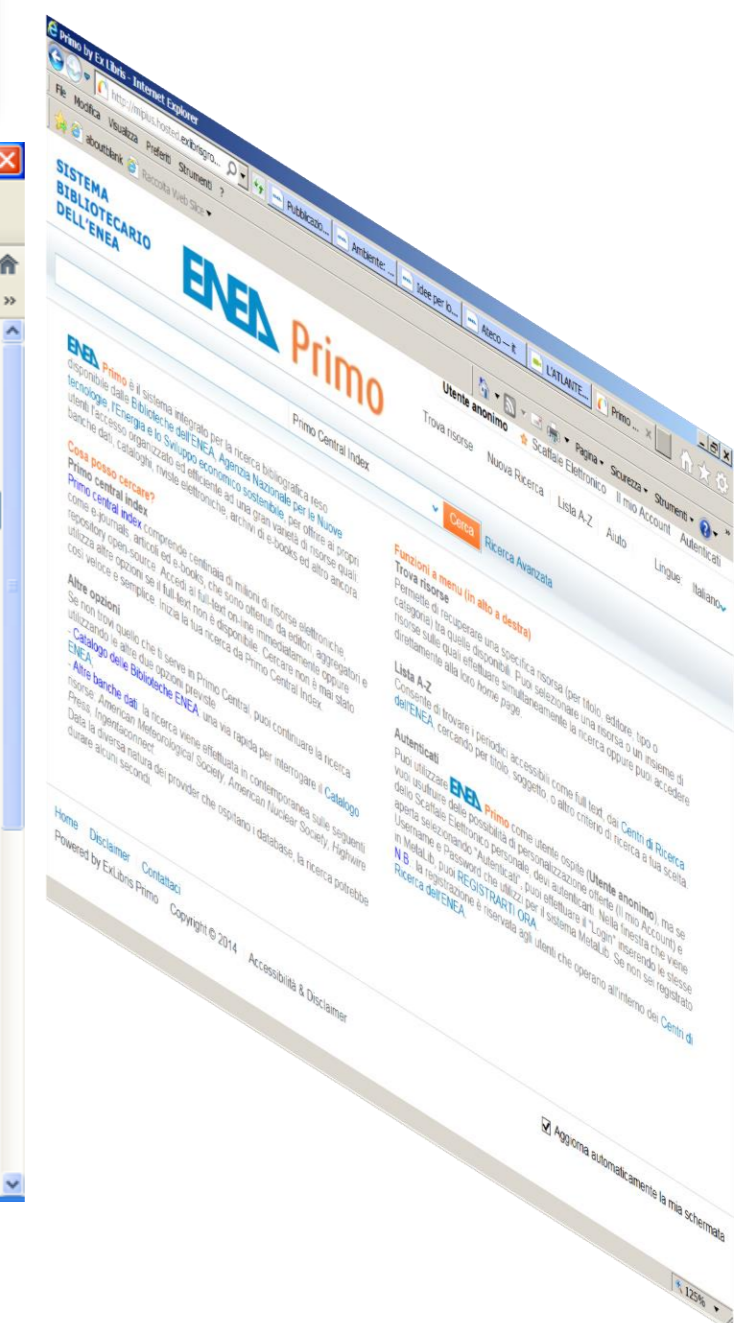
Primo by Ex Libris - Internet Explorer

http://enpus.hosted.exlibrisgro...

File Modifica Visualizza Preferiti Strumenti ?

aboutblank Raccolta Web Slice

Pubblicazio... Ambiente: ... Idee per lo... Ateco — it L'ATLANTE... Primo ...

Pagina Sicurezza Strumenti

SISTEMA BIBLIOTECARIO DELL'ENEA

ENEA Primo

Utente anonimo Scaffale Elettronico Il mio Account Autenticati

Trova risorse Nuova Ricerca Lista A-Z Aiuto Lingue Italiano

Primo Central Index Cerca Ricerca Avanzata

ENEA Primo è il sistema integrato per la ricerca bibliografica reso disponibile dalle Biblioteche dell'ENEA, Agenzia Nazionale per le Nuove tecnologie, l'Energia e lo Sviluppo economico sostenibile, per offrire ai propri utenti l'accesso organizzato ed efficiente ad una gran varietà di risorse quali: banche dati, cataloghi, riviste elettroniche, archivi di e-books ed altro ancora.

Cosa posso cercare?
Primo central index
Primo central index comprende centinaia di milioni di risorse elettroniche, come e-journals, articoli ed e-books, che sono ottenuti da editori, aggregatori e repository open-source. Accedi al full-text on-line immediatamente oppure utilizza altre opzioni se il full-text non è disponibile. Cercare non è mai stato così veloce e semplice. Inizia la tua ricerca da Primo Central Index.

Altre opzioni
Se non trovi quello che ti serve in Primo Central, puoi continuare la ricerca utilizzando le altre due opzioni previste:
- Catalogo delle Biblioteche ENEA, una via rapida per interrogare il Catalogo ENEA
- Altre banche dati, la ricerca viene effettuata in contemporanea sulle seguenti risorse: American Meteorological Society, American Nuclear Society, Highwire Press, Ingentaconnect.
Data la diversa natura dei provider che ospitano i database, la ricerca potrebbe durare alcuni secondi.

Funzioni a menu (in alto a destra)
Trova risorse
Permette di recuperare una specifica risorsa (per titolo, editore, tipo o categoria) tra quelle disponibili. Puoi selezionare una risorsa o un insieme di risorse sulle quali effettuare simultaneamente la ricerca oppure puoi accedere direttamente alla loro home page.

Lista A-Z
Consente di trovare i periodici accessibili come full text, dai Centri di Ricerca dell'ENEA cercando per titolo, soggetto, o altro criterio di ricerca a tua scelta.

Autenticati
Puoi utilizzare ENEA Primo come utente ospite (Utente anonimo), ma se vuoi usufruire delle possibilità di personalizzazione offerte (Il mio Account) e dello Scaffale Elettronico personale, devi autenticarti. Nella finestra che viene aperta selezionando "Autenticati", puoi effettuare il "Login" inserendo le stesse Username e Password che utilizzi per il sistema MetaLib. Se non sei registrato in MetaLib, puoi REGISTRARTI ORA.
N.B. la registrazione è riservata agli utenti che operano all'interno dei Centri di Ricerca dell'ENEA

Home Disclaimer Contattaci
Powered by ExLibris Primo Copyright © 2014 Accessibilità & Disclaimer

Aggiorna automaticamente la mia schermata

125%